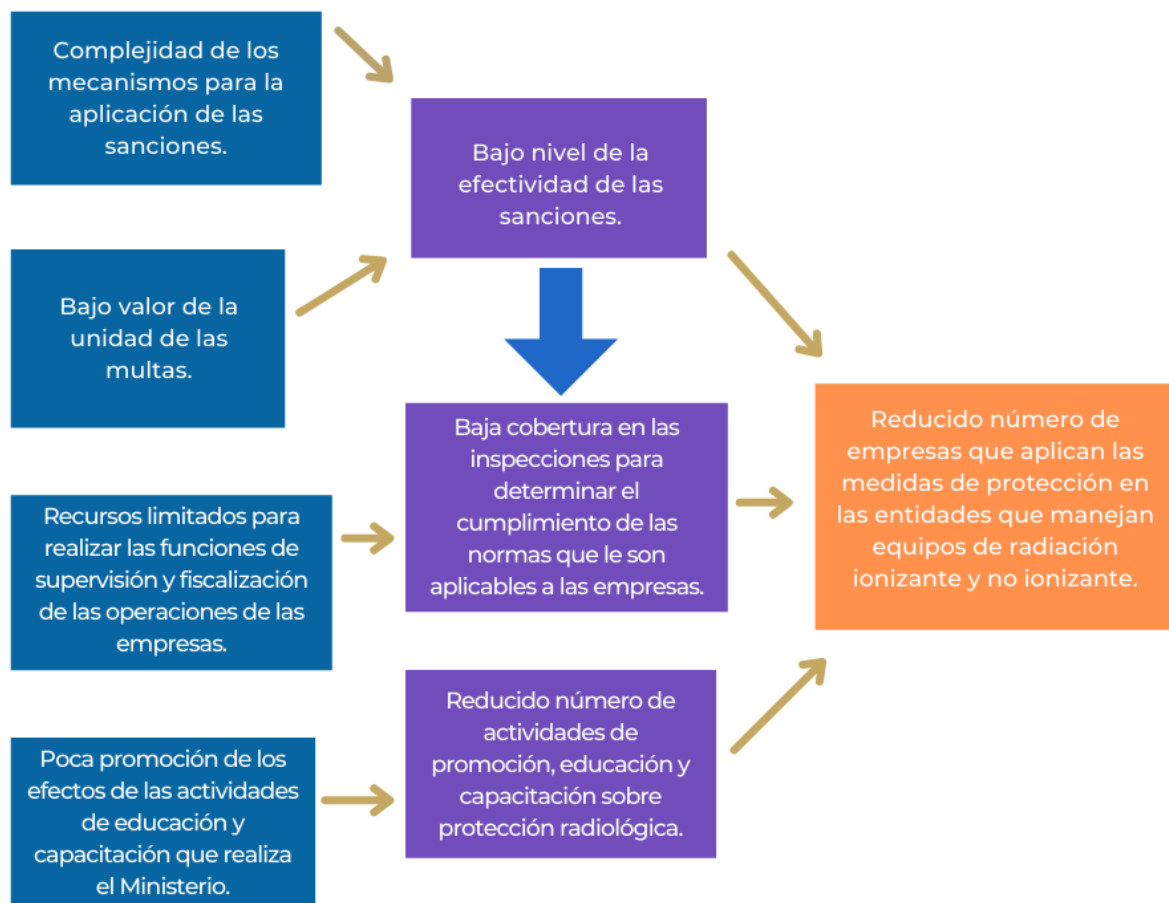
Complejidad de los mecanismos para la aplicación de las sanciones.

Bajo nivel de la efectividad de las sanciones.

Bajo valor de la unidad de las multas.

Baja cobertura en las inspecciones para determinar el cumplimiento de las normas que le son aplicables a las empresas.

Reducido número de empresas que aplican las medidas de protección en las entidades que manejan equipos de radiación ionizante y no ionizante.

Recursos limitados para realizar las funciones de supervisión y fiscalización de las operaciones de las empresas.

Reducido número de actividades de promoción, educación y capacitación sobre protección radiológica.

Poca promoción de los efectos de las actividades de educación y capacitación que realiza el Ministerio.